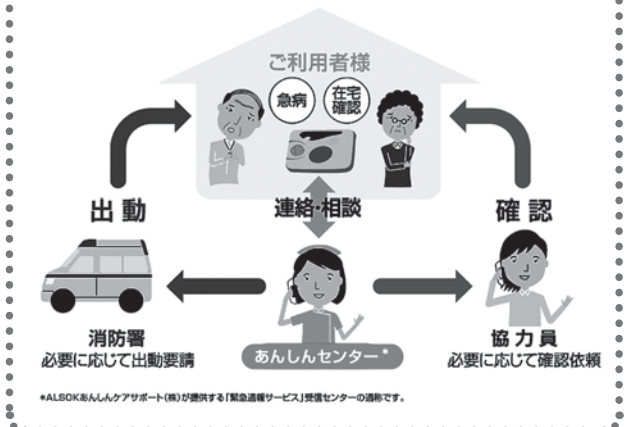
ご利用者様

急病

在宅確認

出動

連絡・相談

確認

消防署
必要に応じて出動要請

あんしんセンター＊

協力員
必要に応じて確認依頼

＊ALSOKあんしんケアサポート（株）が提供する「緊急通報サービス」受信センターの通称です。